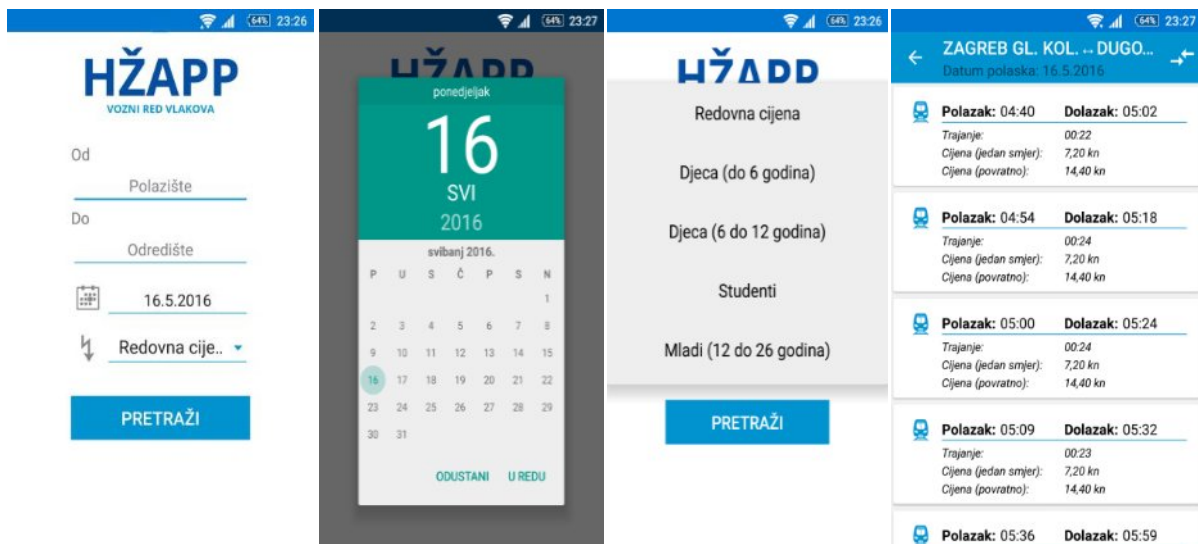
64% 23:26

HŽAPP
VOZNI RED VLAKOVA

Od
Polazište
Do
Odredište
16.5.2016
Redovna cije..

PRETRAŽI

64% 23:27

HŽAPP

ponedjeljak
16
SVI
2016
svibanj 2016.

| P | U | S | Č | P | S | N |
|---|---|---|---|---|---|---|
| | | | | | | 1 |
| 2 | 3 | 4 | 5 | 6 | 7 | 8 |
| 9 | 10 | 11 | 12 | 13 | 14 | 15 |
| 16 | 17 | 18 | 19 | 20 | 21 | 22 |
| 23 | 24 | 25 | 26 | 27 | 28 | 29 |
| 30 | 31 | | | | | |

ODUSTANI U REDU

64% 23:26

HŽAPP

Redovna cijena
Djeca (do 6 godina)
Djeca (6 do 12 godina)
Studenti
Mladi (12 do 26 godina)

PRETRAŽI

64% 23:27

ZAGREB GL. KOL. ↔ DUGO...
Datum polaska: 16.5.2016

Polazak: 04:40 Dolazak: 05:02
Trajanje: 00:22
Cijena (jedan smjer): 7,20 kn
Cijena (povratno): 14,40 kn

Polazak: 04:54 Dolazak: 05:18
Trajanje: 00:24
Cijena (jedan smjer): 7,20 kn
Cijena (povratno): 14,40 kn

Polazak: 05:00 Dolazak: 05:24
Trajanje: 00:24
Cijena (jedan smjer): 7,20 kn
Cijena (povratno): 14,40 kn

Polazak: 05:09 Dolazak: 05:32
Trajanje: 00:23
Cijena (jedan smjer): 7,20 kn
Cijena (povratno): 14,40 kn

Polazak: 05:36 Dolazak: 05:59